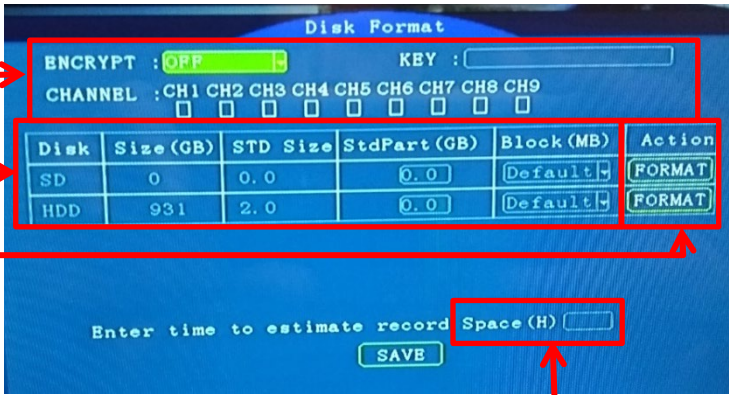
Disk Format

ENCRYPT : OFF

KEY :

CHANNEL : CH1 CH2 CH3 CH4 CH5 CH6 CH7 CH8 CH9

| Disk | Size(GB) | STD Size | StdPart(GB) | Block(MB) | Action |
|---|---|---|---|---|---|
| SD | 0 | 0.0 | 0.0 | Default | FORMAT |
| HDD | 931 | 2.0 | 0.0 | Default | FORMAT |

Enter time to estimate record Space(H)

SAVE